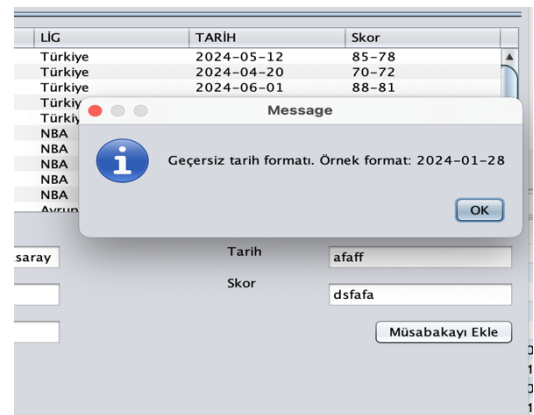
| LİG | TARİH | Skor |
|---|---|---|
| Türkiye | 2024-05-12 | 85-78 |
| Türkiye | 2024-04-20 | 70-72 |
| Türkiye | 2024-06-01 | 88-81 |
| Türkiy | | |
| Türkiy | | |
| NBA | | |
| NBA | | |
| NBA | | |
| NBA | | |
| NBA | | |
| Avrup | | |

Message

Geçersiz tarih formatı. Örnek format: 2024-01-28

OK

saray

Tarih

afaff

Skor

dsfafa

Müsabakayı Ekle